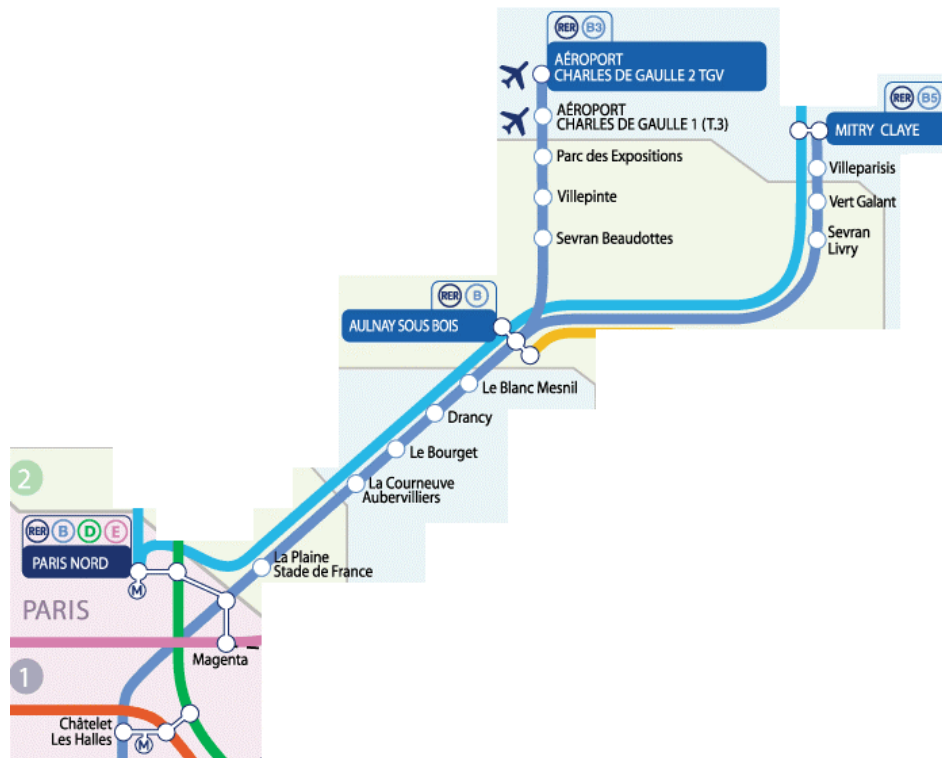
RER B3
AÉROPORT
CHARLES DE GAULLE 2 TGV
AÉROPORT
CHARLES DE GAULLE 1 (T.3)
Parc des Expositions
Villepinte
Sevran Beaudottes

RER B5
MITRY CLAYE
Villeparisis
Vert Galant
Sevran
Livry

RER B
AULNAY SOUS BOIS
Le Blanc Mesnil
Drancy
Le Bourget
La Courneuve
Aubervilliers
La Plaine
Stade de France

2
RER B D E
PARIS NORD
M
PARIS
Magenta
1
Châtelet
Les Halles
M